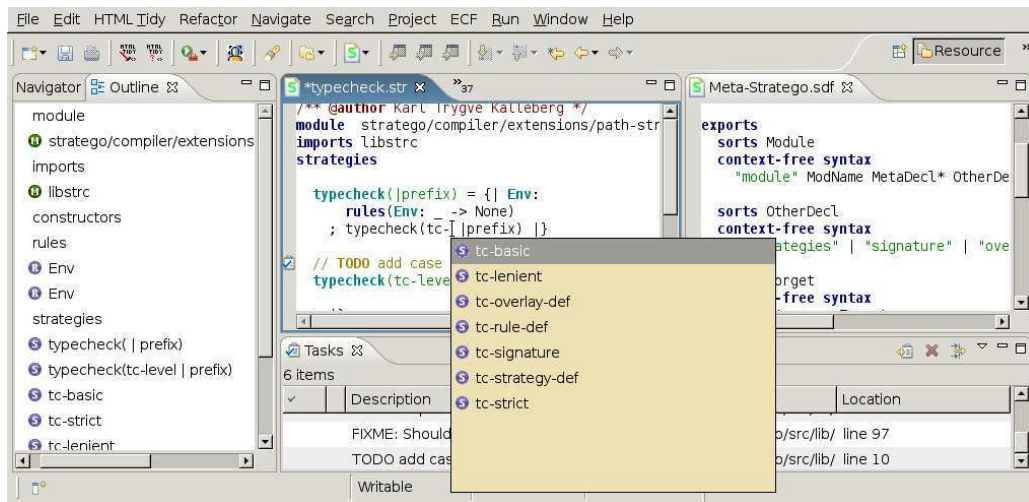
File Edit HTML Tidy Refactor Navigate Search Project ECF Run Window Help

Resource

Navigator Outline

module
stratego/compiler/extensions
imports
libstrc
constructors
rules
Env
Env
strategies
typecheck( | prefix)
typecheck(tc-level | prefix)
tc-basic
tc-strict
tc-lenient

*typecheck.str $^{»}_{37}$

/** @author Karl Trygve Kalleberg */
module stratego/compiler/extensions/path-str
imports libstrc
strategies

typecheck(|prefix) = {| Env:
rules(Env: _ -> None)
; typecheck(tc-[ |prefix) |}

// TODO add case
typecheck(tc-leve

tc-basic
tc-lenient
tc-overlay-def
tc-rule-def
tc-signature
tc-strategy-def
tc-strict

Meta-Stratego.sdf

exports
sorts Module
context-free syntax
"module" ModName MetaDecl* OtherDe

sorts OtherDecl
context-free syntax
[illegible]ategies" | "signature" | "ove

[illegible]orget
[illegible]-free syntax

Tasks
6 items
Description
Location
FIXME: Should
o/src/lib/ line 97
TODO add cas
o/src/lib/ line 10

Writable